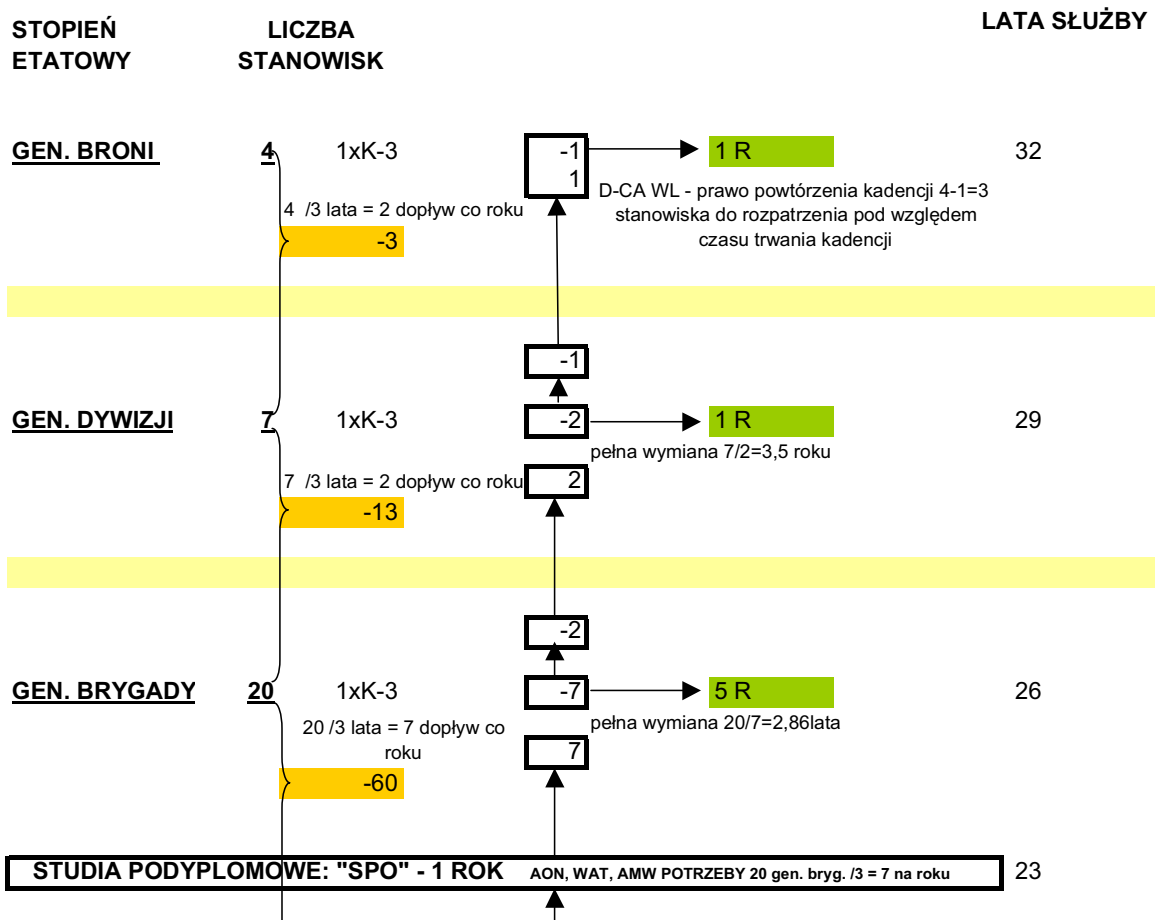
STOPIEŃ ETATOWY

LICZBA STANOWISK

LATA SŁUŻBY

GEN. BRONI

4

1xK-3

-1

1

1 R

32

D-CA WL - prawo powtórzenia kadencji 4-1=3 stanowiska do rozpatrzenia pod względem czasu trwania kadencji

4 /3 lata = 2 dopływ co roku

-3

-1

GEN. DYWIZJI

7

1xK-3

-2

1 R

29

pełna wymiana 7/2=3,5 roku

7 /3 lata = 2 dopływ co roku

2

-13

-2

GEN. BRYGADY

20

1xK-3

-7

5 R

26

pełna wymiana 20/7=2,86lata

20 /3 lata = 7 dopływ co roku

7

-60

STUDIA PODYPLOMOWE: "SPO" - 1 ROK AON, WAT, AMW POTRZEBY 20 gen. bryg. /3 = 7 na roku

23